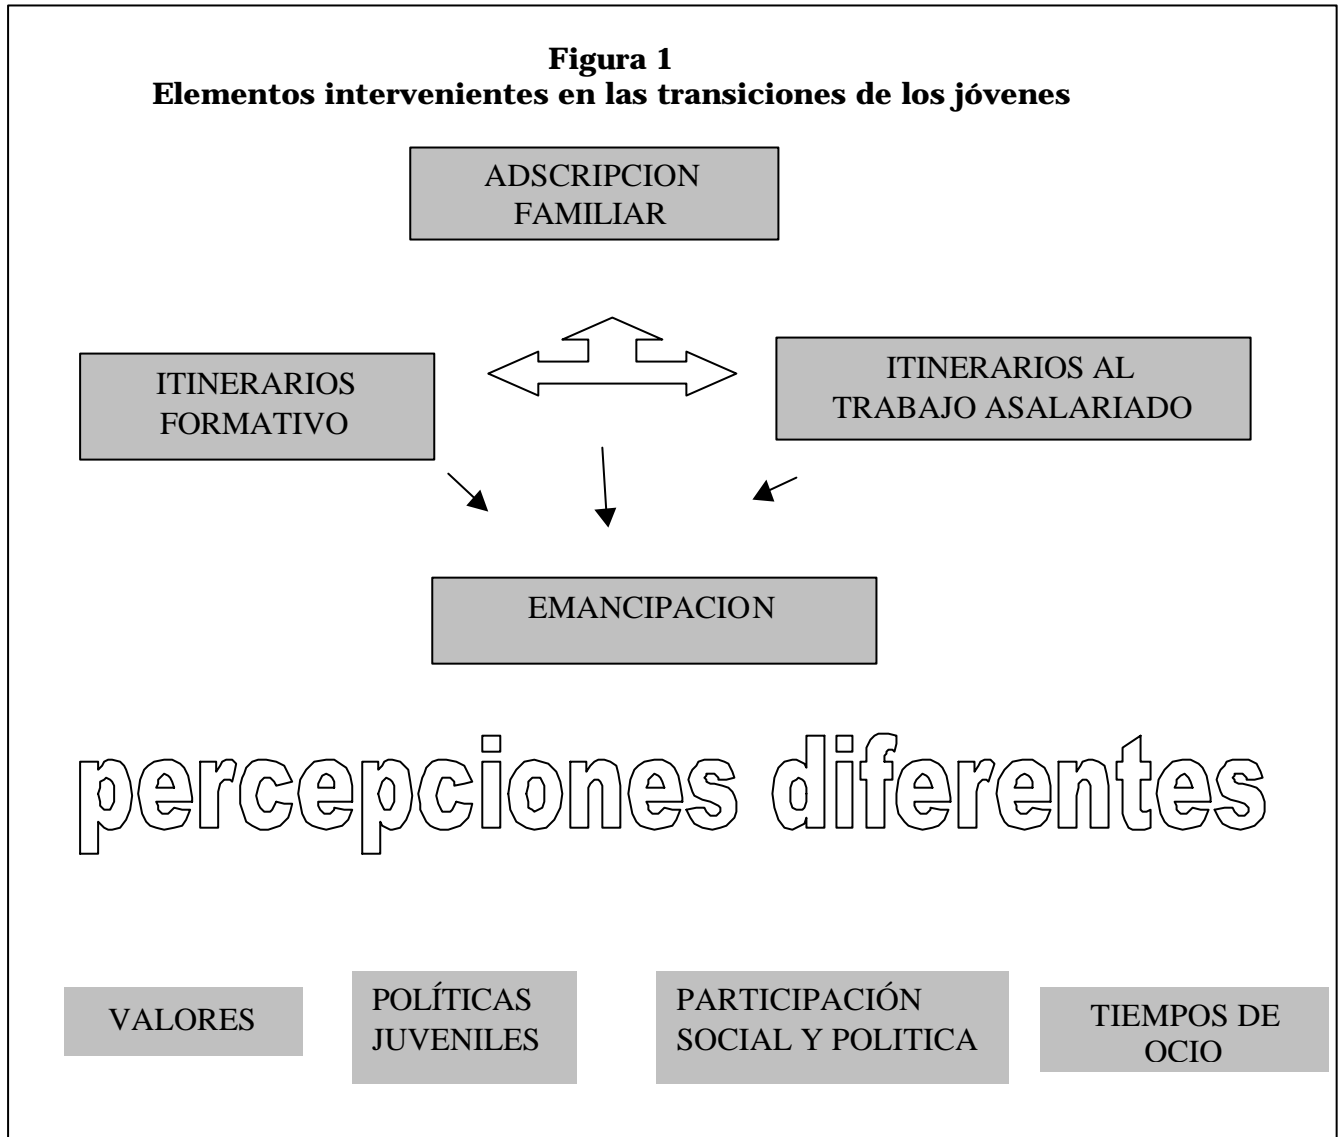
**Figura 1**
**Elementos intervenientes en las transiciones de los jóvenes**

ADSCRIPCION FAMILIAR

ITINERARIOS FORMATIVO

ITINERARIOS AL TRABAJO ASALARIADO

EMANCIPACION

percepciones diferentes

VALORES

POLÍTICAS JUVENILES

PARTICIPACIÓN SOCIAL Y POLITICA

TIEMPOS DE OCIO